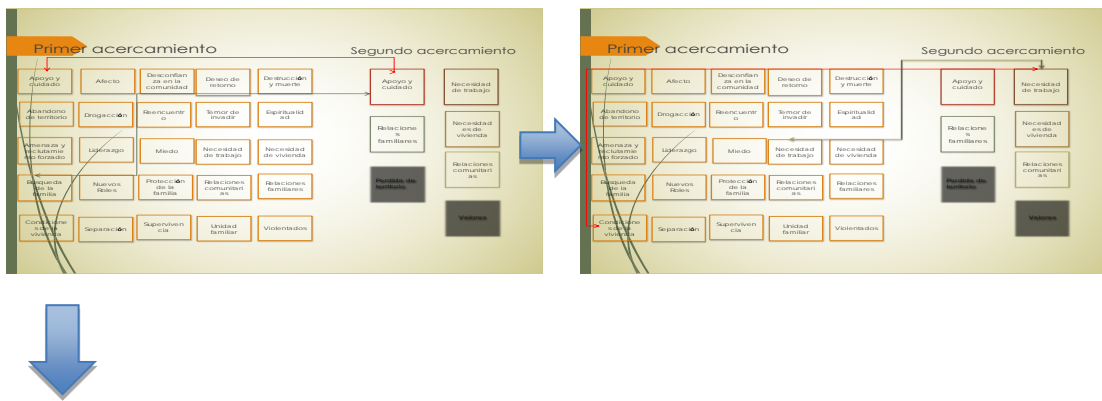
Primer acercamiento

Segundo acercamiento

Apoyo y cuidado

Afecto

Desconfianza en la comunidad

Deseo de retorno

Destrucción y muerte

Apoyo y cuidado

Necesidad de trabajo

Abandono de territorio

Drogacción

Reencuentro

Temor de invadir

Espiritualidad

Relaciones familiares

Necesidades de vivienda

Amenaza y reclutamiento forzado

Liderazgo

Miedo

Necesidad de trabajo

Necesidad de vivienda

Relaciones comunitarias

Búsqueda de la familia

Nuevos Roles

Protección de la familia

Relaciones comunitarias

Relaciones familiares

Pérdida de territorio

Condiciones de la vivienda

Separación

Supervivencia

Unidad familiar

Violentados

Valores

Primer acercamiento

Segundo acercamiento

Apoyo y cuidado

Afecto

Desconfianza en la comunidad

Deseo de retorno

Destrucción y muerte

Apoyo y cuidado

Necesidad de trabajo

Abandono de territorio

Drogacción

Reencuentro

Temor de invadir

Espiritualidad

Relaciones familiares

Necesidades de vivienda

Amenaza y reclutamiento forzado

Liderazgo

Miedo

Necesidad de trabajo

Necesidad de vivienda

Relaciones comunitarias

Búsqueda de la familia

Nuevos Roles

Protección de la familia

Relaciones comunitarias

Relaciones familiares

Pérdida de territorio

Condiciones de la vivienda

Separación

Supervivencia

Unidad familiar

Violentados

Valores